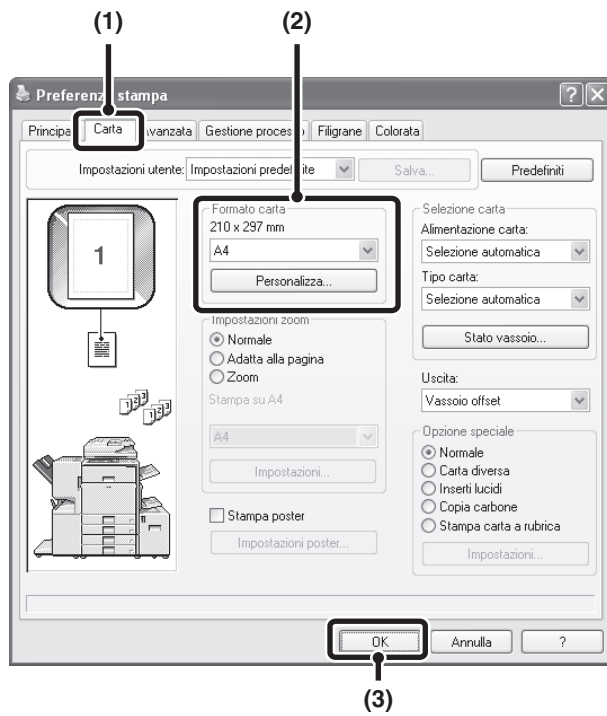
(1) (2)

Preferenz stampa

Principa Carta vanzata Gestione process Filigrane Colorata

Impostazioni utente: Impostazioni predef ite Salva... Predefiniti

1

Formato carta
210 x 297 mm
A4
Personalizza...

Impostazioni zoom
Normale
Adatta alla pagina
Zoom
Stampa su A4
A4
Impostazioni...

Stampa poster
Impostazioni poster...

Selezione carta
Alimentazione carta:
Selezione automatica
Tipo carta:
Selezione automatica
Stato vassoio...

Uscita:
Vassoio offset

Opzione speciale
Normale
Carta diversa
Inserti lucidi
Copia carbone
Stampa carta a rubrica
Impostazioni...

OK Annulla ?

(3)